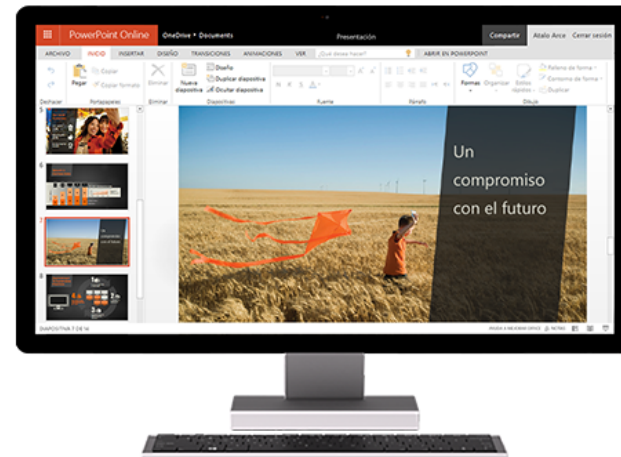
PowerPoint Online OneDrive • Documents Presentación Compartir Atalo Arce Cerrar sesión

ARCHIVO INICIO INSERTAR DISEÑO TRANSICIONES ANIMACIONES VER ¿Qué desea hacer? ABRIR EN POWERPOINT

Pegar Copiar Copiar formato Eliminar Nueva diapositiva Diseño Duplicar diapositiva Ocultar diapositiva Formas Organizar Estilos rápidos Relleno de forma Contorno de forma Duplicar

Deshacer Portapapeles Eliminar Diapositivas Fuente Párrafo Dibujo

Un compromiso con el futuro

DIAPOSITIVA 7 DE 14 NOTAS